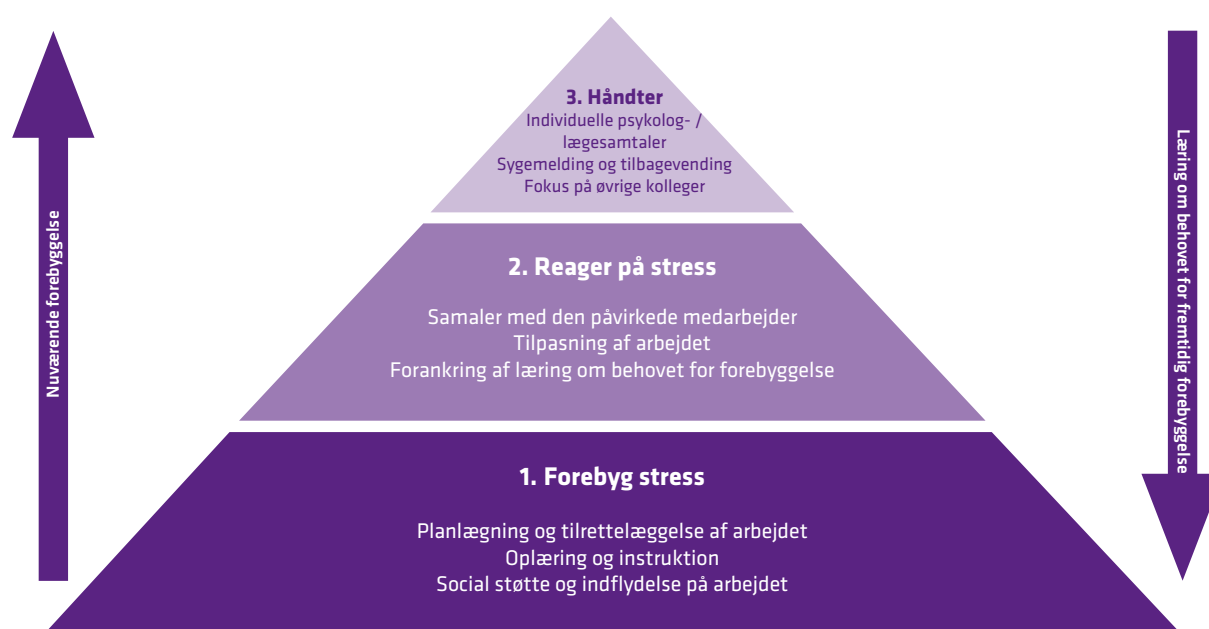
Nuværende forebyggelse

3. Håndter
Individuelle psykolog- / lægesamtaler
Sygemelding og tilbagevending
Fokus på øvrige kolleger

2. Reager på stress

Samaler med den påvirkede medarbejder
Tilpasning af arbejdet
Forankring af læring om behovet for forebyggelse

1. Forebyg stress

Planlægning og tilrettelæggelse af arbejdet
Oplæring og instruktion
Social støtte og indflydelse på arbejdet

Læring om behovet for fremtidig forebyggelse